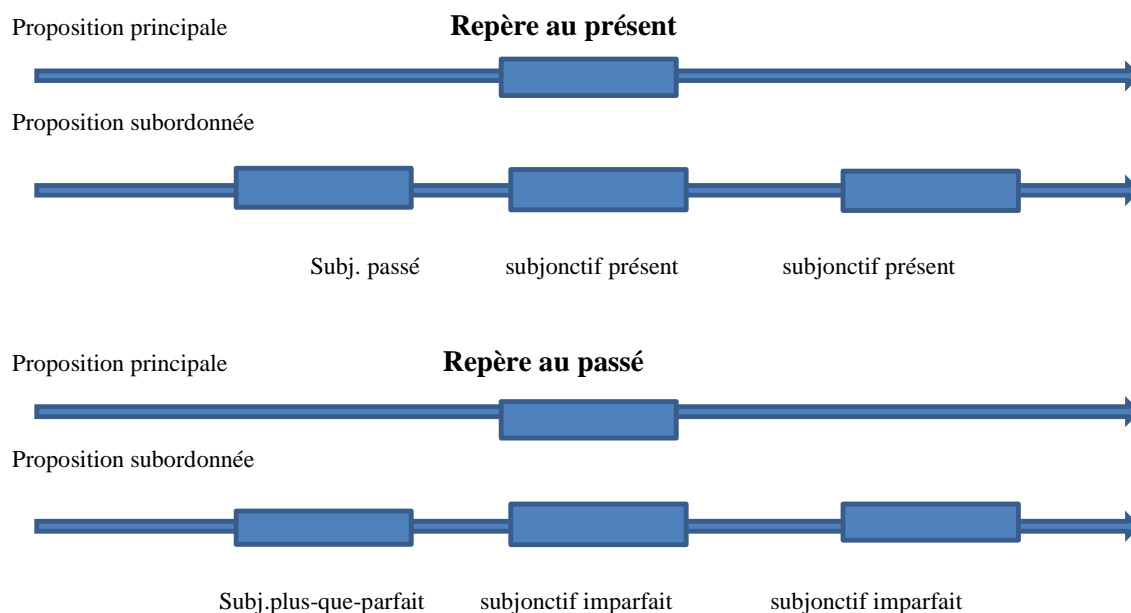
Proposition principale

**Repère au présent**

Proposition subordonnée

Subj. passé subjonctif présent subjonctif présent

Proposition principale

**Repère au passé**

Proposition subordonnée

Subj.plus-que-parfait subjonctif imparfait subjonctif imparfait